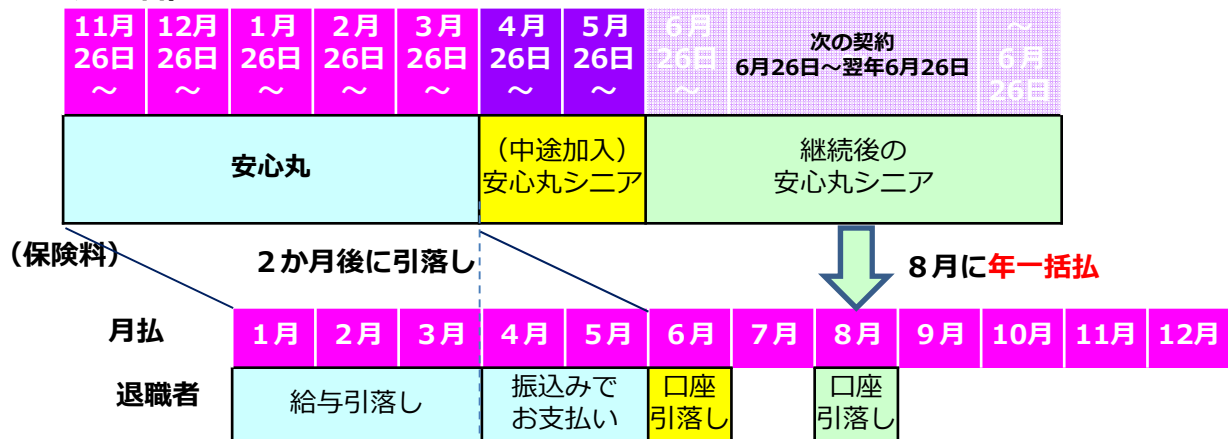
| 11月26日～ | 12月26日～ | 1月26日～ | 2月26日～ | 3月26日～ | 4月26日～ | 5月26日～ | 6月26日～ | 次の契約 6月26日～翌年6月26日 | ～6月26日 |
|---|---|---|---|---|---|---|---|---|---|

安心丸

（中途加入）安心丸シニア

継続後の安心丸シニア

（保険料）

２か月後に引落し

８月に年一括払

月払

| 1月 | 2月 | 3月 | 4月 | 5月 | 6月 | 7月 | 8月 | 9月 | 10月 | 11月 | 12月 |
|---|---|---|---|---|---|---|---|---|---|---|---|

退職者

給与引落し

振込みでお支払い

口座引落し

口座引落し